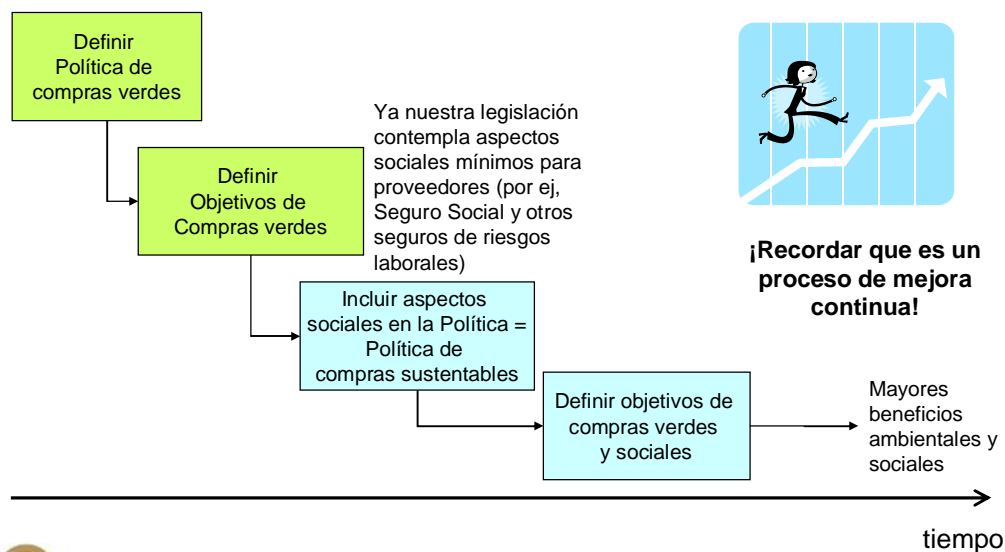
Definir Política de compras verdes

Definir Objetivos de Compras verdes

Ya nuestra legislación contempla aspectos sociales mínimos para proveedores (por ej, Seguro Social y otros seguros de riesgos laborales)

Incluir aspectos sociales en la Política = Política de compras sustentables

Definir objetivos de compras verdes y sociales

Mayores beneficios ambientales y sociales

¡Recordar que es un proceso de mejora continua!

tiempo